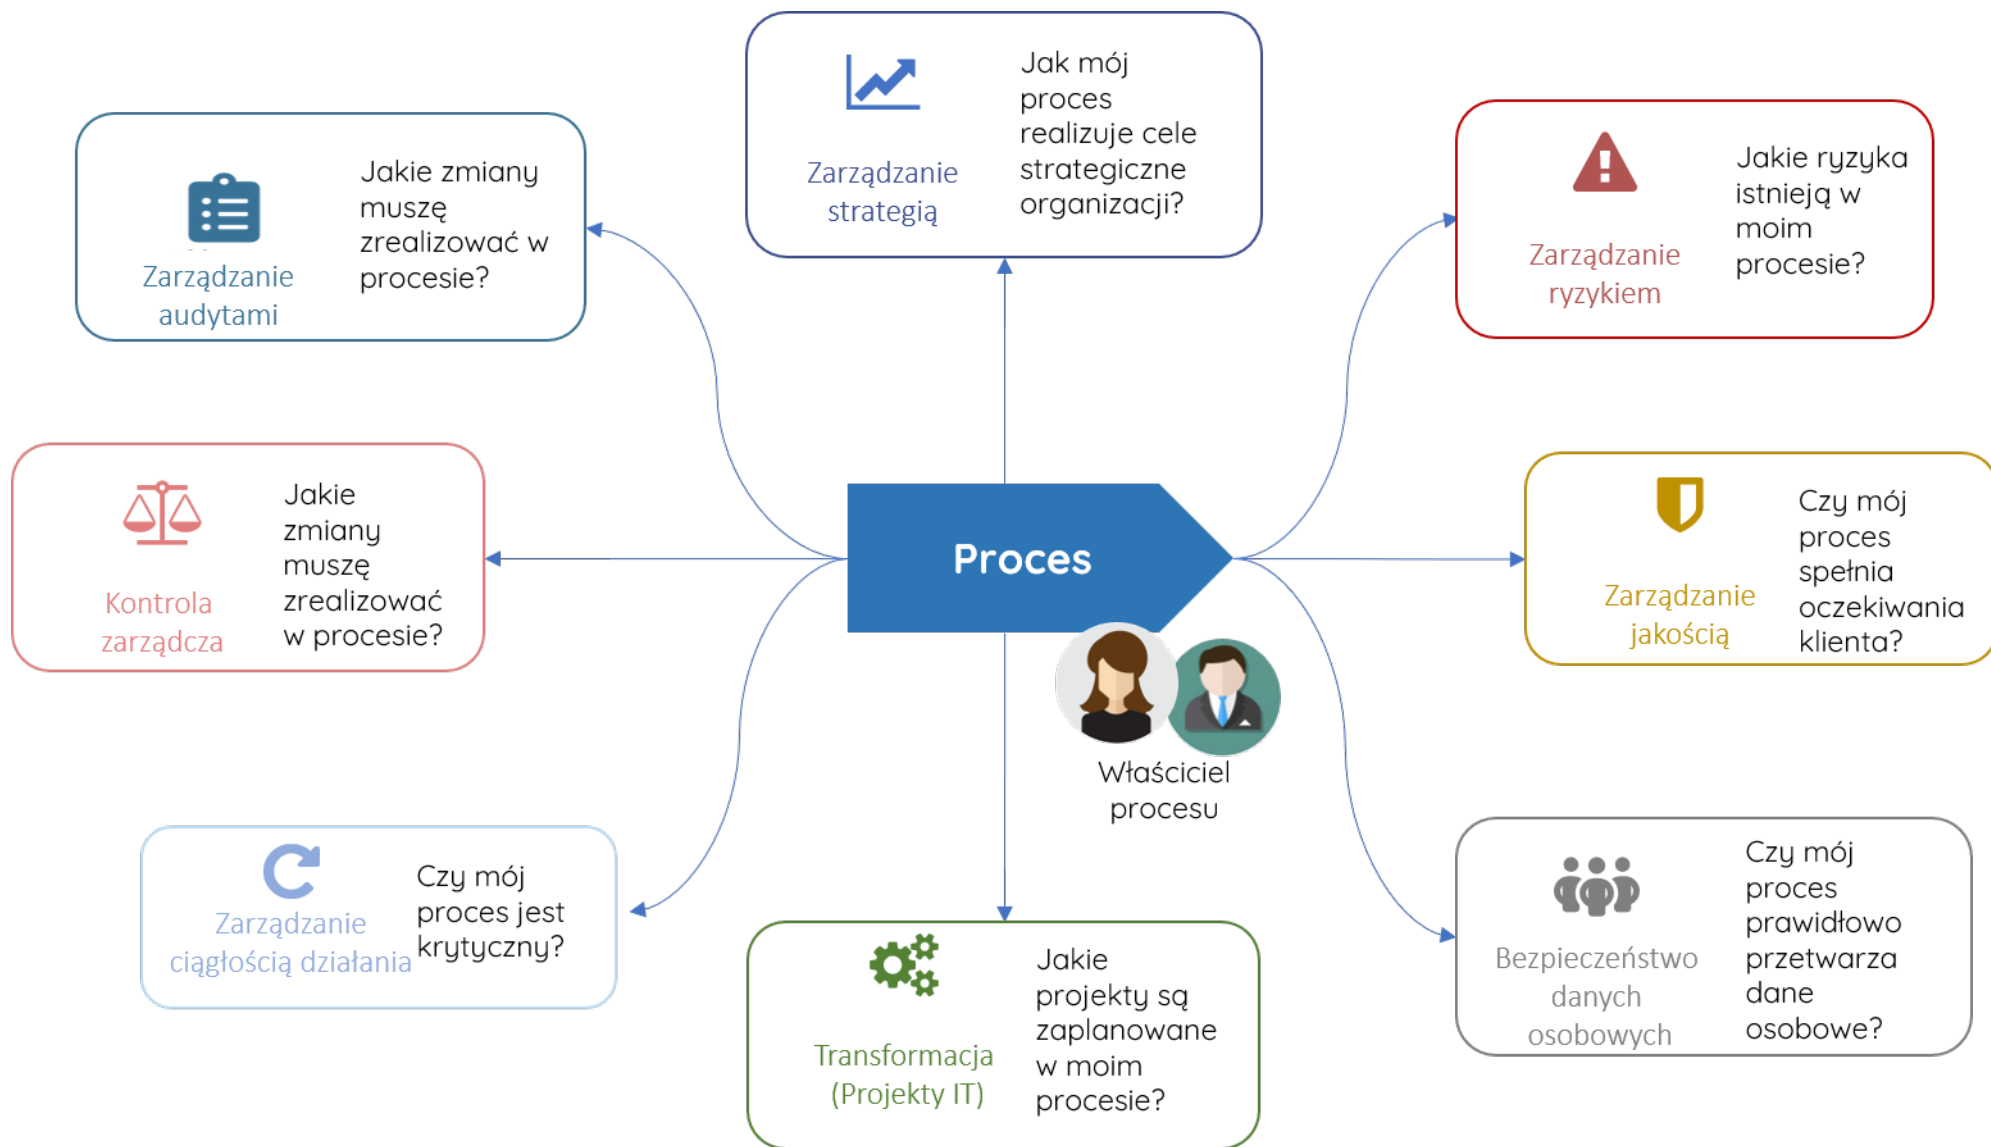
Zarządzanie strategią

Jak mój proces realizuje cele strategiczne organizacji?

Zarządzanie audytami

Jakie zmiany muszę zrealizować w procesie?

Zarządzanie ryzykiem

Jakie ryzyka istnieją w moim procesie?

Kontrola zarządcza

Jakie zmiany muszę zrealizować w procesie?

Proces

Zarządzanie jakością

Czy mój proces spełnia oczekiwania klienta?

Właściciel procesu

Zarządzanie ciągłością działania

Czy mój proces jest krytyczny?

Transformacja (Projekty IT)

Jakie projekty są zaplanowane w moim procesie?

Bezpieczeństwo danych osobowych

Czy mój proces prawidłowo przetwarza dane osobowe?